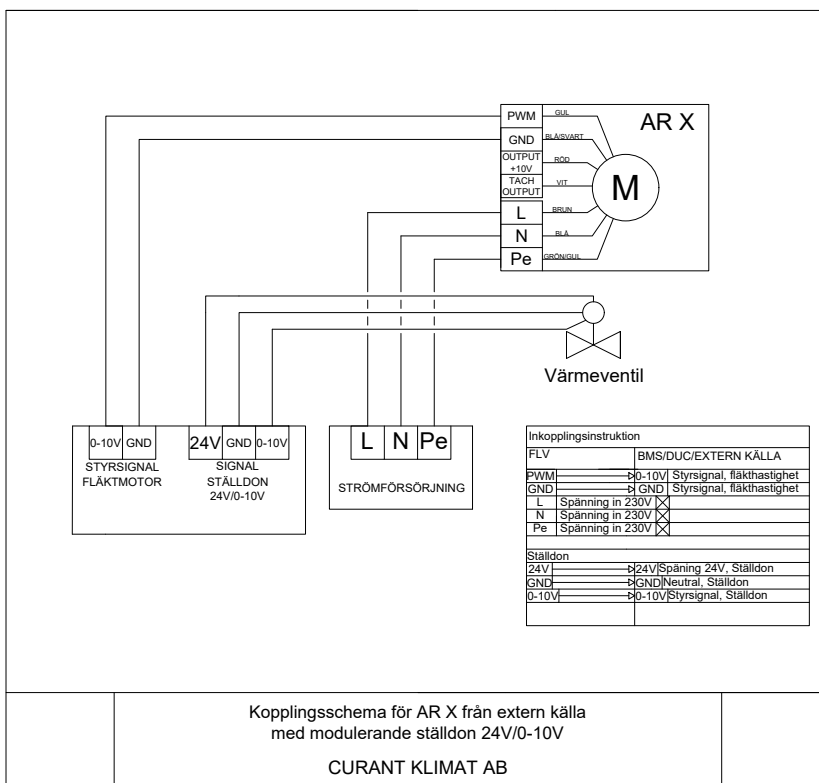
AR X

PWM GUL
GND BLÅ/SVART
OUTPUT +10V RÖD
TACH OUTPUT VIT
L BRUN
N BLÅ
Pe GRÖN/GUL

M

Värmeventil

0-10V GND
STYRSIGNAL FLÄKTMOTOR

24V GND 0-10V
SIGNAL STÄLLDON 24V/0-10V

L N Pe
STRÖMFÖRSÖRJNING

| Inkopplingsinstruktion | |
|---|---|
| FLV | BMS/DUC/EXTERN KÄLLA |
| PWM | 0-10V Styrsignal, fläkthastighet |
| GND | GND Styrsignal, fläkthastighet |
| L Spänning in 230V | |
| N Spänning in 230V | |
| Pe Spänning in 230V | |
| Ställdon | |
| 24V | 24V Späning 24V, Ställdon |
| GND | GND Neutral, Ställdon |
| 0-10V | 0-10V Styrsignal, Ställdon |

Kopplingsschema för AR X från extern källa
med modulerande ställdon 24V/0-10V

CURANT KLIMAT AB